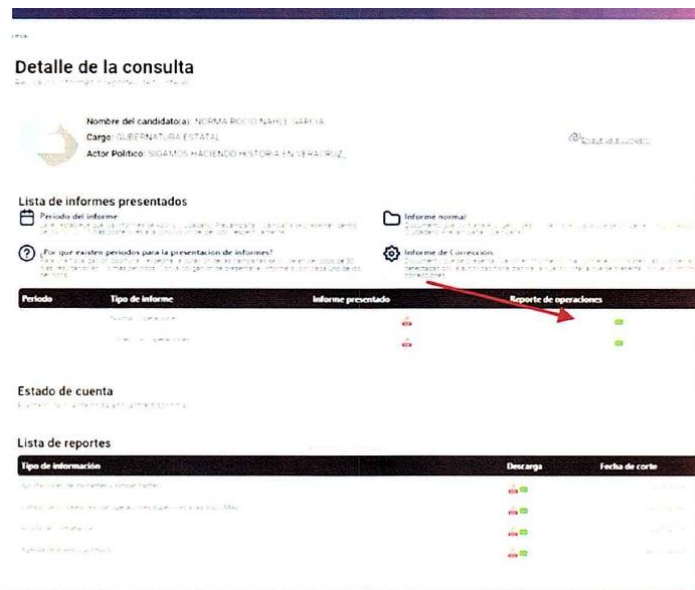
Detalle de la consulta

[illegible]

Nombre del candidato(a): NORMA ROCIO NAHLE GARCIA
Cargo: GUBERNATURA ESTATAL
Actor Político: SIGAMOS HACIENDO HISTORIA EN VERACRUZ

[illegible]

Lista de informes presentados

Periodo del informe
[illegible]

Informe normal
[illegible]

¿Por qué existen periodos para la presentación de informes?
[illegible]

Informe de Corrección
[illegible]

| Periodo | Tipo de informe | Informe presentado | Reporte de operaciones |
|---|---|---|---|
| | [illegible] | | |
| | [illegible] | | |

Estado de cuenta
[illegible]

Lista de reportes

| Tipo de información | Descarga | Fecha de corte |
|---|---|---|
| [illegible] | | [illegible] |
| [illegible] | | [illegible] |
| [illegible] | | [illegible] |
| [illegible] | | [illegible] |